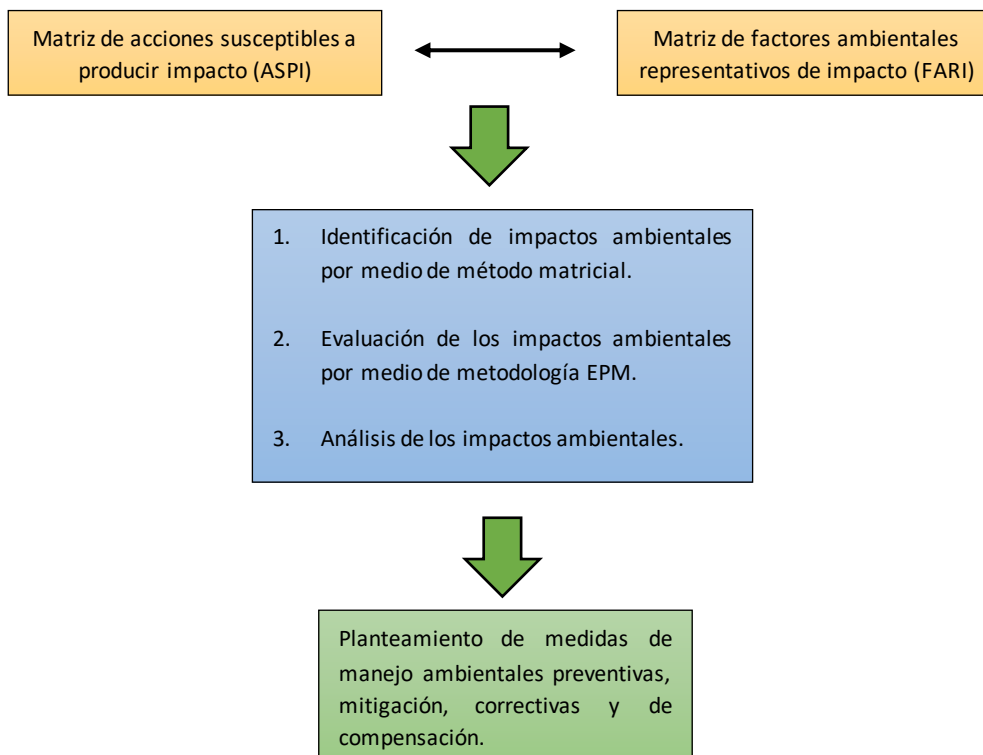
Matriz de acciones susceptibles a producir impacto (ASPI)

Matriz de factores ambientales representativos de impacto (FARI)

1. Identificación de impactos ambientales por medio de método matricial.

2. Evaluación de los impactos ambientales por medio de metodología EPM.

3. Análisis de los impactos ambientales.

Planteamiento de medidas de manejo ambientales preventivas, mitigación, correctivas y de compensación.